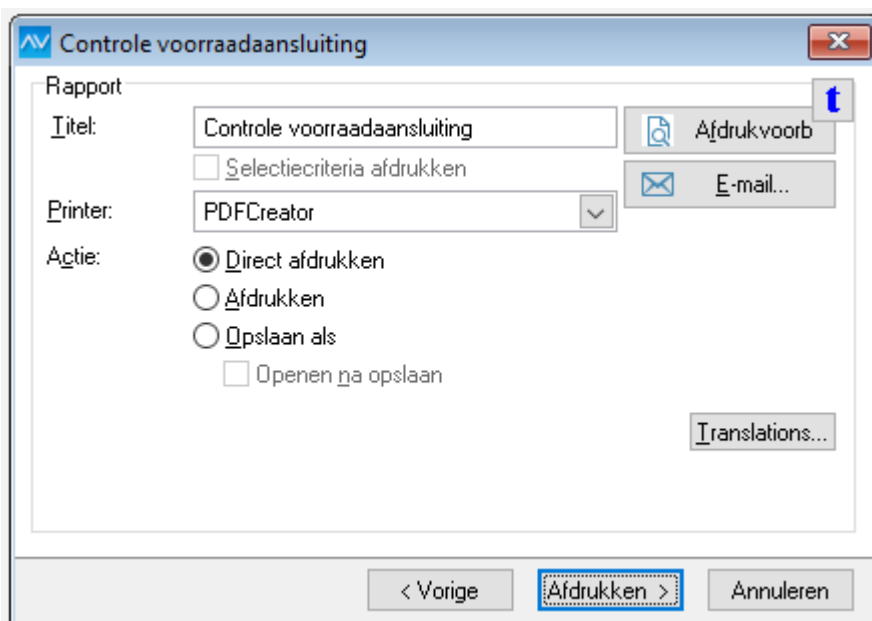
Controle voorraadaansluiting

Rapport

t

Titel: Controle voorraadaansluiting

Afdrukvoorb

Selectiecriteria afdrukken

E-mail...

Printer: PDFCreator

Actie:

Direct afdrukken

Afdrukken

Opslaan als

Openen na opslaan

Translations...

< Vorige

Afdrukken >

Annuleren